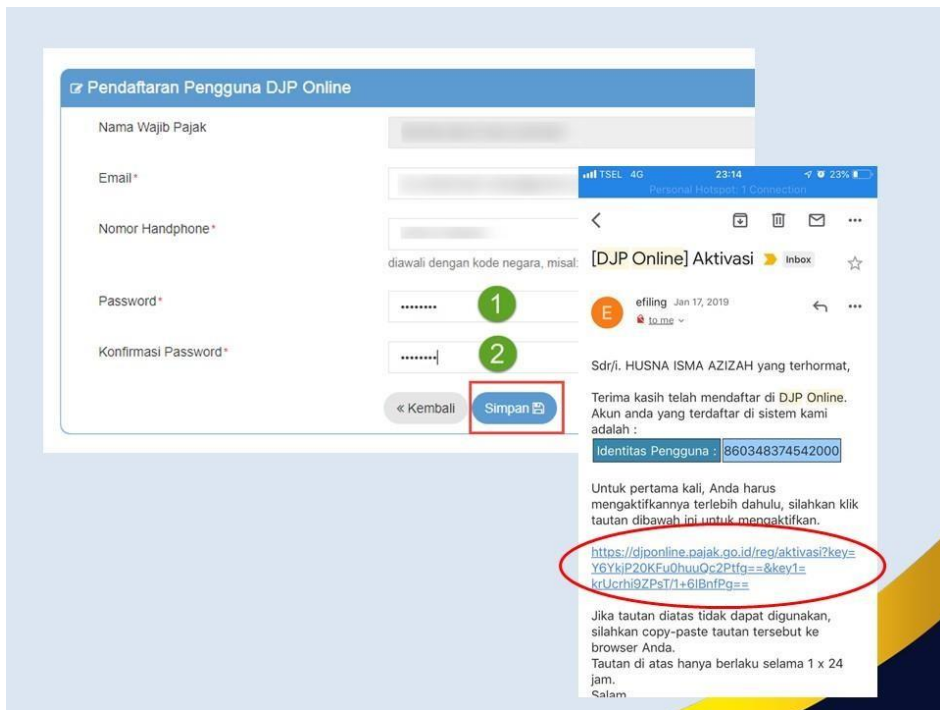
Pendaftaran Pengguna DJP Online

Nama Wajib Pajak

Email*

Nomor Handphone*

diawali dengan kode negara, misal:

Password*

••••••••

1

Konfirmasi Password*

••••••••

2

« Kembali

Simpan

TSEL 4G 23:14 23%

Personal Hotspot: 1 Connection

[DJP Online] Aktivasi Inbox

E efiling Jan 17, 2019
to me

Sdr/i. HUSNA ISMA AZIZAH yang terhormat,

Terima kasih telah mendaftar di DJP Online. Akun anda yang terdaftar di sistem kami adalah :

| Identitas Pengguna : | 860348374542000 |
|---|---|

Untuk pertama kali, Anda harus mengaktifkannya terlebih dahulu, silahkan klik tautan dibawah ini untuk mengaktifkan.

https://djponline.pajak.go.id/reg/aktivasi?key=Y6YkjP20KFu0huuQc2Ptfg==&key1=krUcrhi9ZPsT/1+6lBnfPg==

Jika tautan diatas tidak dapat digunakan, silahkan copy-paste tautan tersebut ke browser Anda.
Tautan di atas hanya berlaku selama 1 x 24 jam.
Salam